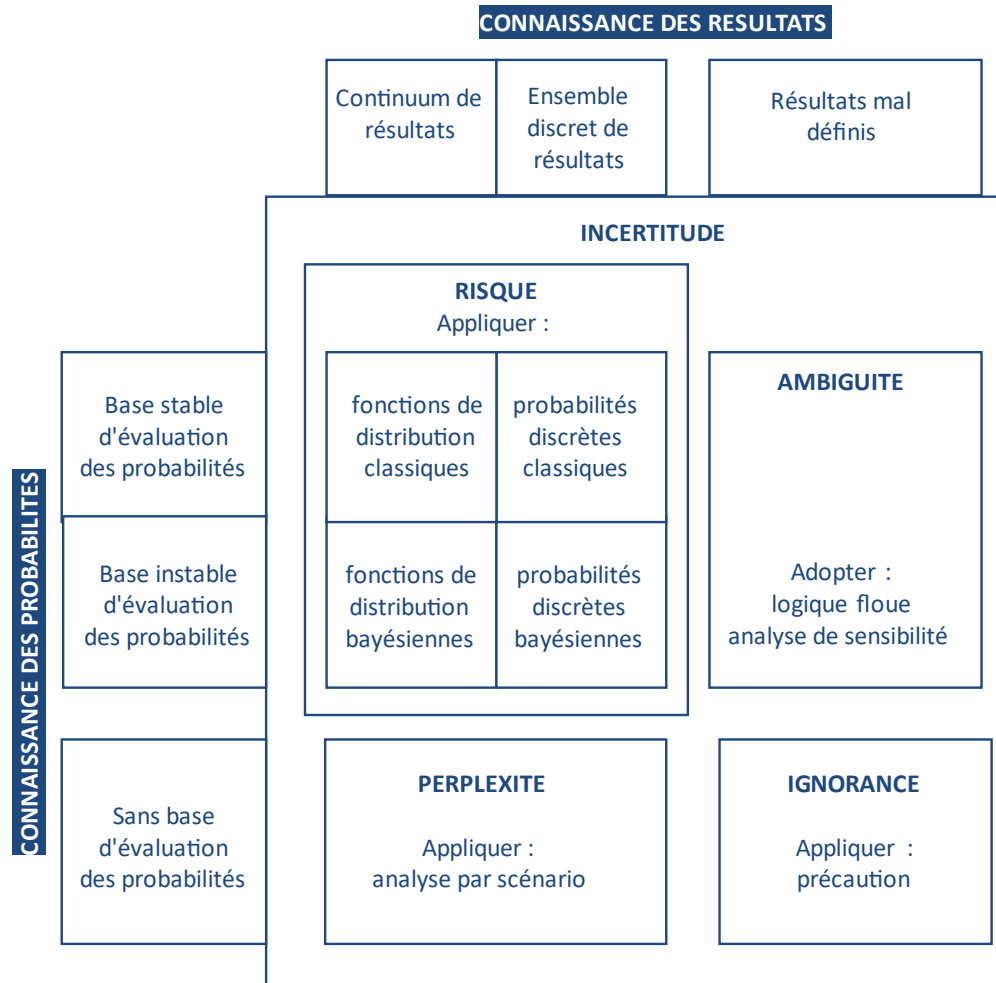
CONNAISSANCE DES RESULTATS

Continuum de résultats

Ensemble discret de résultats

Résultats mal définis

CONNAISSANCE DES PROBABILITES

INCERTITUDE

RISQUE
Appliquer :

Base stable d'évaluation des probabilités

fonctions de distribution classiques

probabilités discrètes classiques

AMBIGUITE

Base instable d'évaluation des probabilités

fonctions de distribution bayésiennes

probabilités discrètes bayésiennes

Adopter :
logique floue
analyse de sensibilité

Sans base d'évaluation des probabilités

PERPLEXITE

Appliquer :
analyse par scénario

IGNORANCE

Appliquer :
précaution